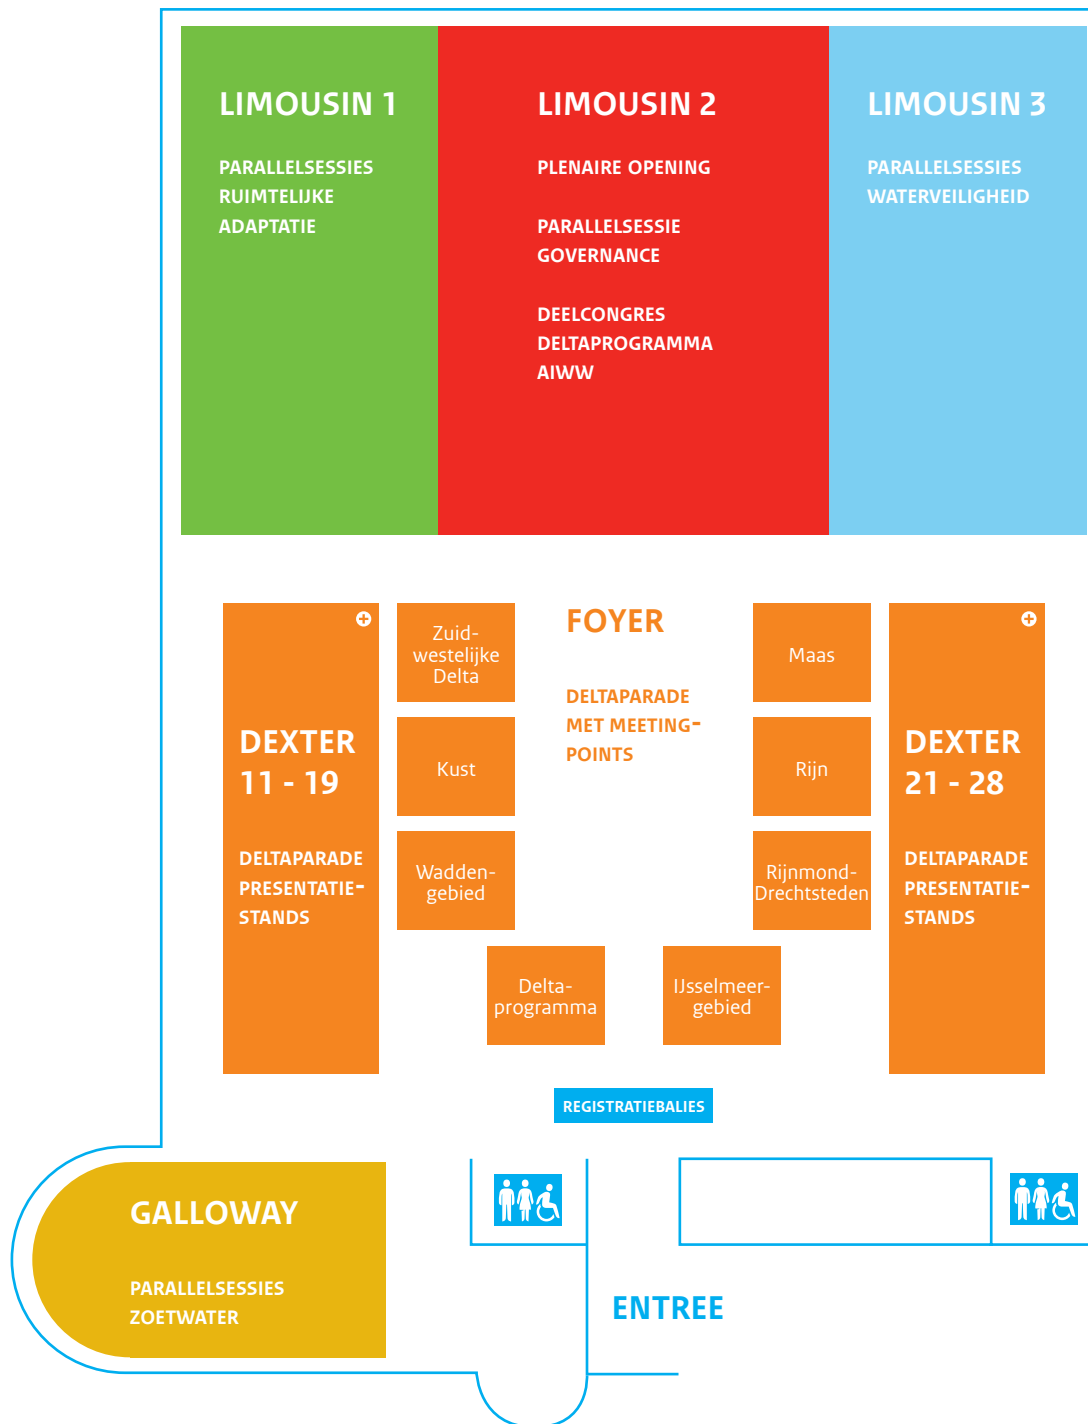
LIMOUSIN 1

PARALLELSESSIES RUIMTELIJKE ADAPTATIE

LIMOUSIN 2

PLENAIRE OPENING

PARALLELSESSIE GOVERNANCE

DEELCONGRES DELTAPROGRAMMA AIWW

LIMOUSIN 3

PARALLELSESSIES WATERVEILIGHEID

DEXTER 11 - 19

DELTAPARADE PRESENTATIESTANDS

Zuidwestelijke Delta

Kust

Waddengebied

FOYER

DELTAPARADE MET MEETINGPOINTS

Maas

Rijn

Rijnmond-Drechtsteden

DEXTER 21 - 28

DELTAPARADE PRESENTATIESTANDS

Deltaprogramma

IJsselmeergebied

REGISTRATIEBALIES

GALLOWAY

PARALLELSESSIES ZOETWATER

ENTREE